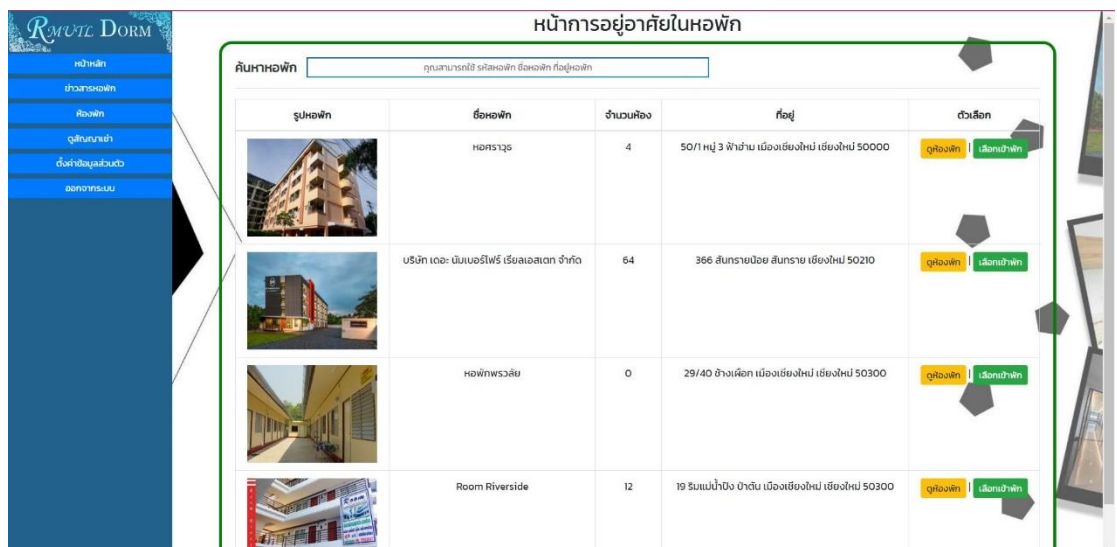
RMUTL DORM

หน้าหลัก
ข่าวสารหอพัก
ห้องพัก
ดูสัญญาเช่า
ตั้งค่าข้อมูลส่วนตัว
ออกจากระบบ

หน้าการอยู่อาศัยในหอพัก

ค้นหาหอพัก คุณสามารถใช้ รหัสหอพัก ชื่อหอพัก ที่อยู่หอพัก

| รูปหอพัก | ชื่อหอพัก | จำนวนห้อง | ที่อยู่ | ตัวเลือก |
|---|---|---|---|---|
| | หอศราวุธ | 4 | 50/1 หมู่ 3 ฟ้าฮ่าม เมืองเชียงใหม่ เชียงใหม่ 50000 | ดูห้องพัก \| เลือกเข้าพัก |
| | บริษัท เดอะ นัมเบอร์ไฟว์ เรียลเอสเตท จำกัด | 64 | 366 สันทรายน้อย สันทราย เชียงใหม่ 50210 | ดูห้องพัก \| เลือกเข้าพัก |
| | หอพักพรวลัย | 0 | 29/40 ช้างเผือก เมืองเชียงใหม่ เชียงใหม่ 50300 | ดูห้องพัก \| เลือกเข้าพัก |
| | Room Riverside | 12 | 19 ริมแม่น้ำปิง ป่าตัน เมืองเชียงใหม่ เชียงใหม่ 50300 | ดูห้องพัก \| เลือกเข้าพัก |